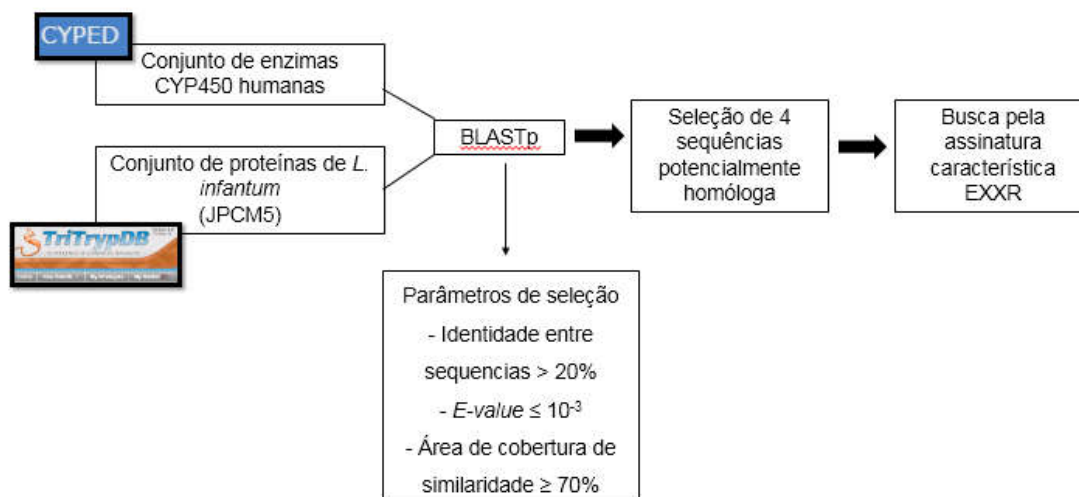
CYPED

Conjunto de enzimas CYP450 humanas

Conjunto de proteínas de *L. infantum* (JPCM5)

TriTrypDB

BLASTp

Seleção de 4 sequências potencialmente homóloga

Busca pela assinatura característica EXXR

Parâmetros de seleção
- Identidade entre sequencias > 20%
- *E-value* ≤ $10^{-3}$
- Área de cobertura de similaridade ≥ 70%